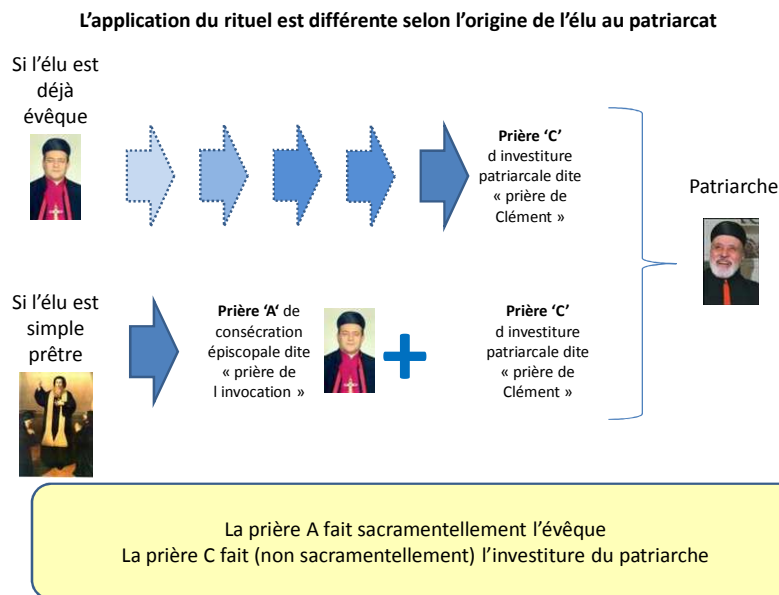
L'application du rituel est différente selon l'origine de l'élu au patriarcat

Si l'élu est déjà évêque

**Prière 'C'** d investiture patriarcale dite « prière de Clément »

Patriarche

Si l'élu est simple prêtre

**Prière 'A'** de consécration épiscopale dite « prière de l invocation »

**Prière 'C'** d investiture patriarcale dite « prière de Clément »

La prière A fait sacramentellement l'évêque
La prière C fait (non sacramentellement) l'investiture du patriarche